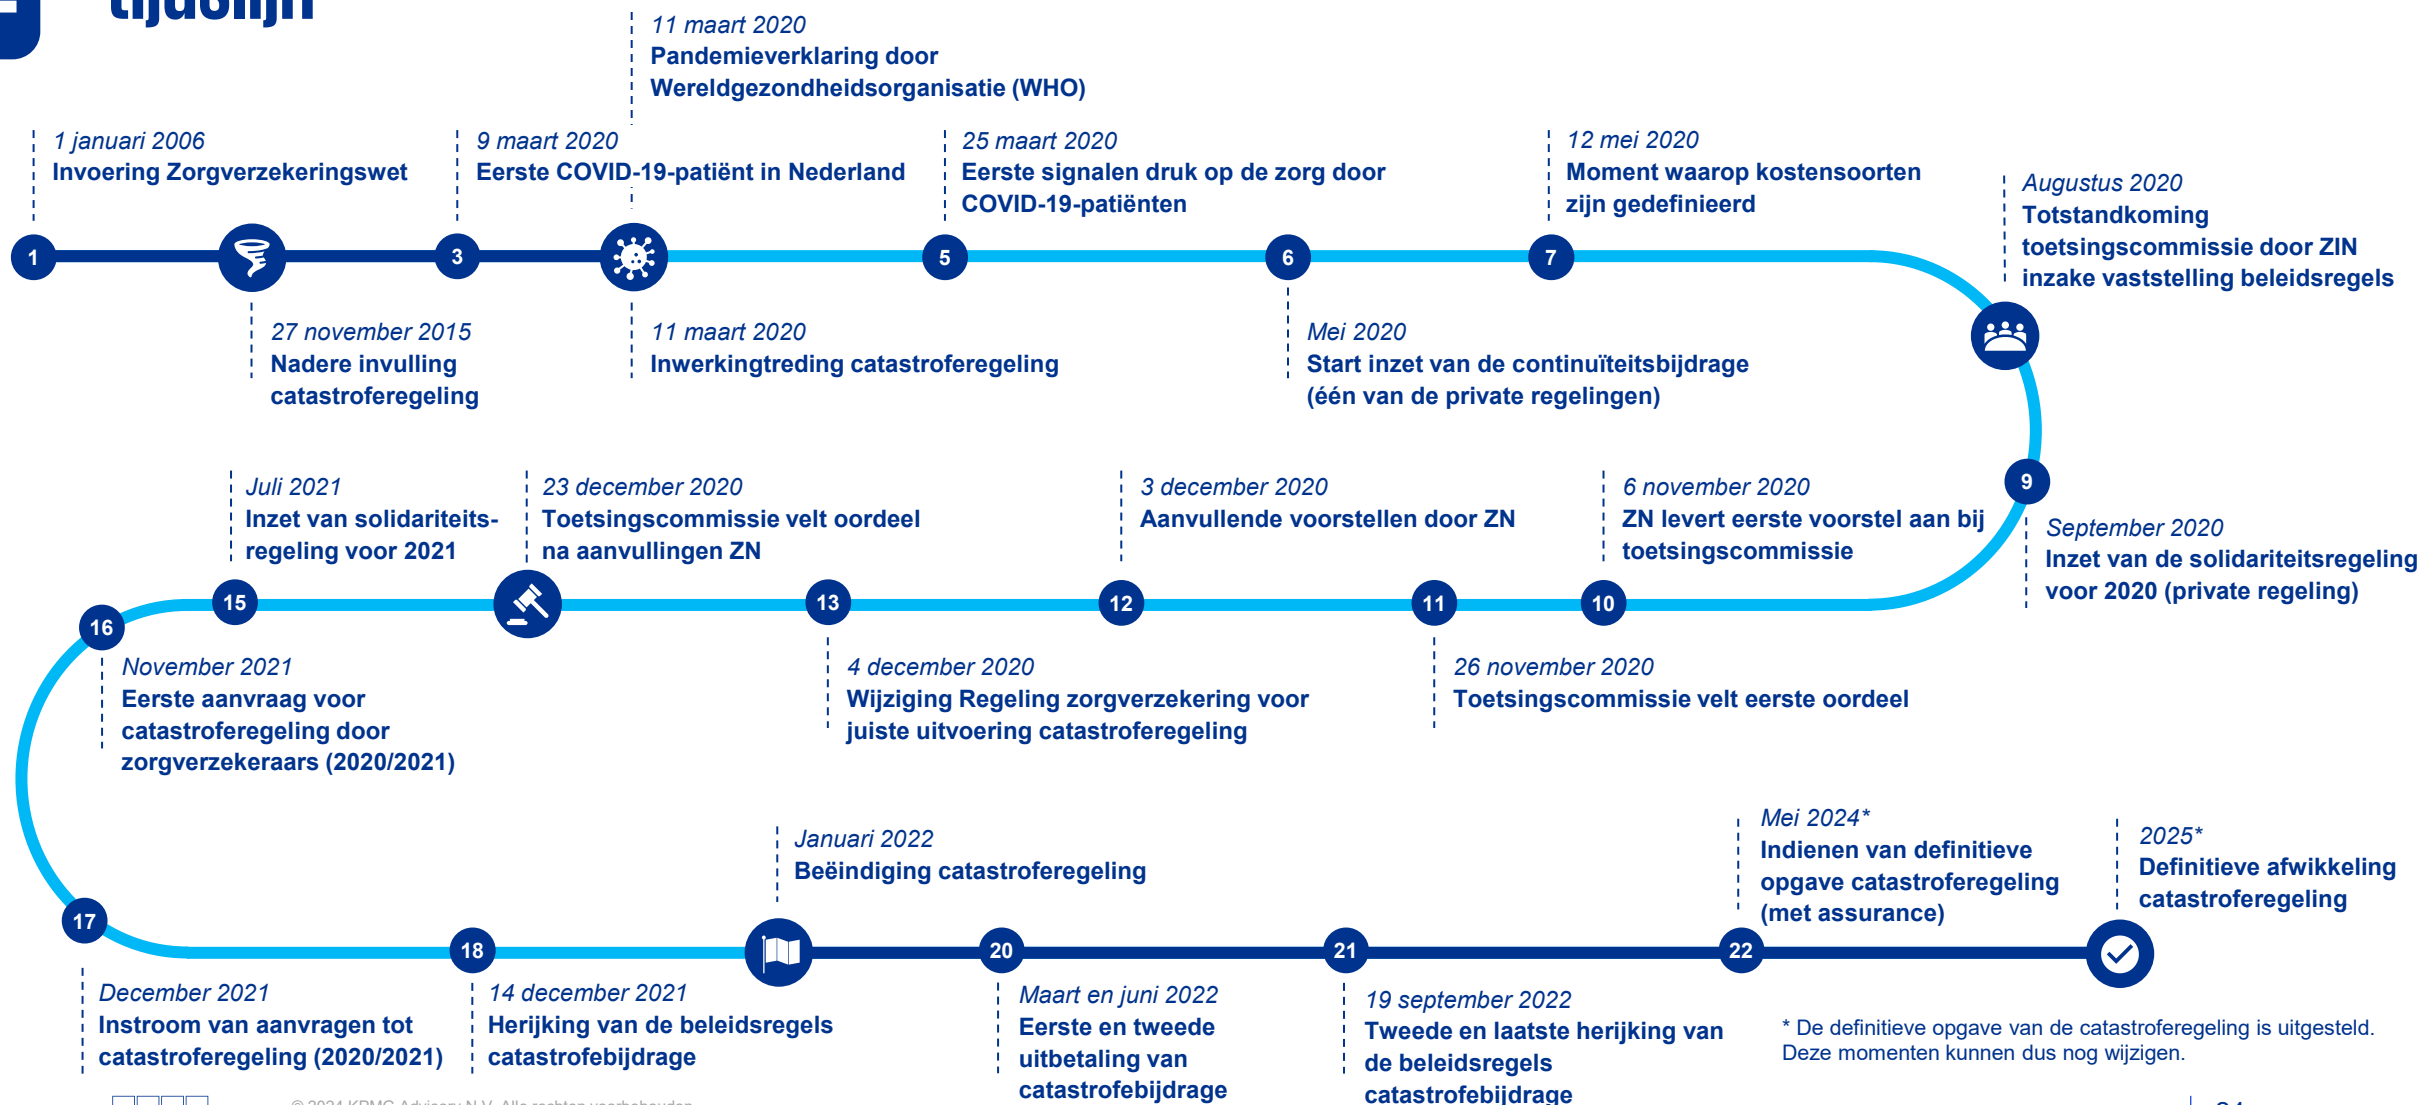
tijdslijn

11 maart 2020
Pandemieverklaring door Wereldgezondheidsorganisatie (WHO)

1 januari 2006
Invoering Zorgverzekeringswet

9 maart 2020
Eerste COVID-19-patiënt in Nederland

25 maart 2020
Eerste signalen druk op de zorg door COVID-19-patiënten

12 mei 2020
Moment waarop kostensoorten zijn gedefinieerd

Augustus 2020
Totstandkoming toetsingscommissie door ZIN inzake vaststelling beleidsregels

1

3

5

6

7

27 november 2015
Nadere invulling catastroferegeling

11 maart 2020
Inwerkingtreding catastroferegeling

Mei 2020
Start inzet van de continuïteitsbijdrage (één van de private regelingen)

Juli 2021
Inzet van solidariteitsregeling voor 2021

23 december 2020
Toetsingscommissie velt oordeel na aanvullingen ZN

3 december 2020
Aanvullende voorstellen door ZN

6 november 2020
ZN levert eerste voorstel aan bij toetsingscommissie

9

September 2020
Inzet van de solidariteitsregeling voor 2020 (private regeling)

16

15

13

12

11

10

November 2021
Eerste aanvraag voor catastroferegeling door zorgverzekeraars (2020/2021)

4 december 2020
Wijziging Regeling zorgverzekering voor juiste uitvoering catastroferegeling

26 november 2020
Toetsingscommissie velt eerste oordeel

Januari 2022
Beëindiging catastroferegeling

Mei 2024*
Indienen van definitieve opgave catastroferegeling (met assurance)

2025*
Definitieve afwikkeling catastroferegeling

17

18

20

21

22

December 2021
Instroom van aanvragen tot catastroferegeling (2020/2021)

14 december 2021
Herijking van de beleidsregels catastrofebijdrage

Maart en juni 2022
Eerste en tweede uitbetaling van catastrofebijdrage

19 september 2022
Tweede en laatste herijking van de beleidsregels catastrofebijdrage

* De definitieve opgave van de catastroferegeling is uitgesteld. Deze momenten kunnen dus nog wijzigen.

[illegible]